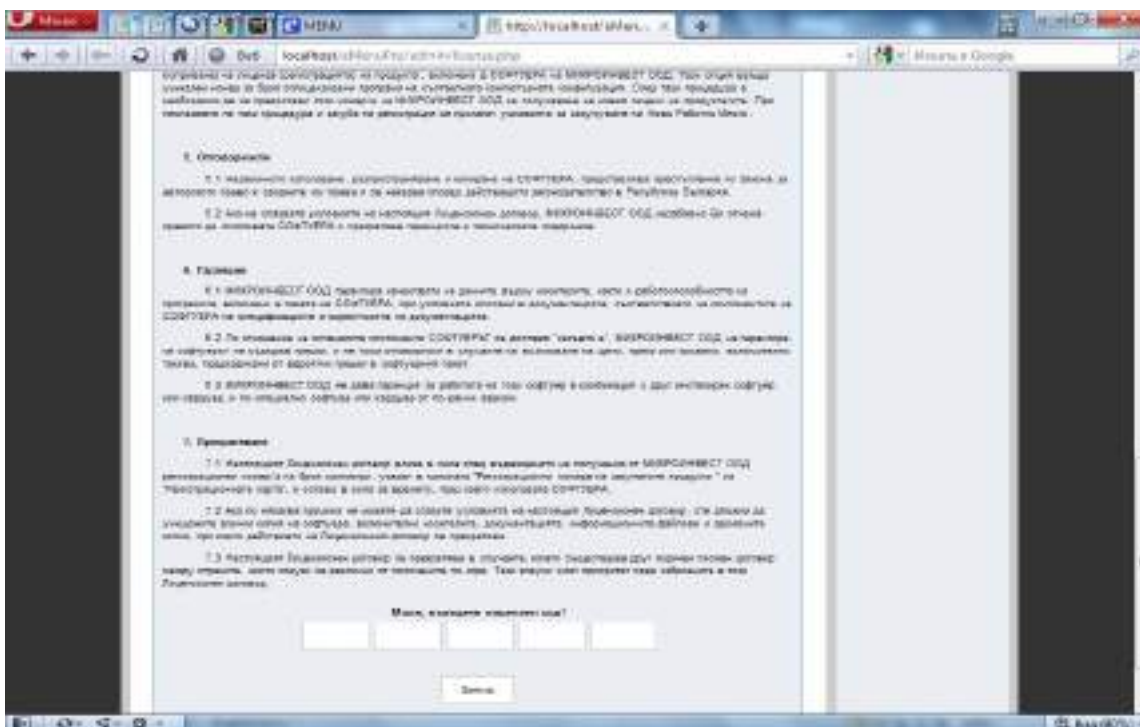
Меню

MENU

http://localhost/allMen...

localhost/allMenu/fnp/admin/licenza.php

Търсене в Google

5. Отговорности

5.1 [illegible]

5.2 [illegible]

6. Гаранции

6.1 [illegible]

6.2 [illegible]

6.3 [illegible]

7. Прекратяване

7.1 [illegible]

7.2 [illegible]

7.3 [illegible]

Моля, въведете кодовете си!

Запис